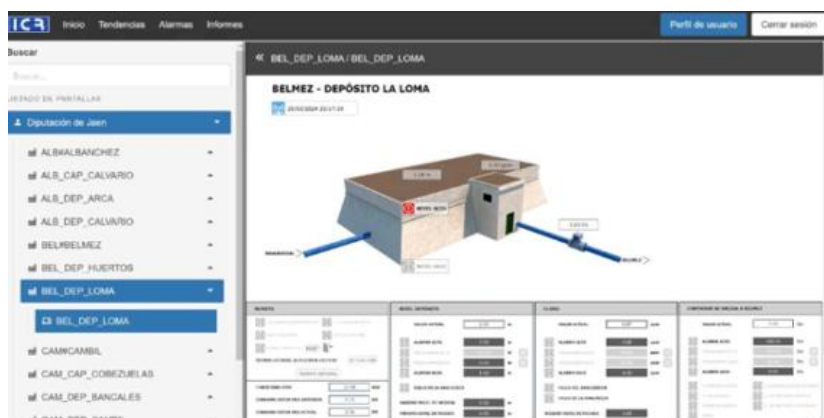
ICR Inicio Tendencias Alarmas Informes

Perfil de usuario Cerrar sesion

Buscar

Buscar...

LISTADO DE PANTALLAS

Diputación de Jaen

ALB#ALBANCHEZ

ALB_CAP_CALVARIO

ALB_DEP_ARCA

ALB_DEP_CALVARIO

BEL#BELMEZ

BEL_DEP_HUERTOS

BEL_DEP_LOMA

BEL_DEP_LOMA

CAM#CAMBIL

CAM_CAP_COBEZUELAS

CAM_DEP_BANCALES

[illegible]

« BEL_DEP_LOMA / BEL_DEP_LOMA

BELMEZ - DEPÓSITO LA LOMA

20/02/2024 20:17:24

NIVEL ALTO

NIVEL BAJO

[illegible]

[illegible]

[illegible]

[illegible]

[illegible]

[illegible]